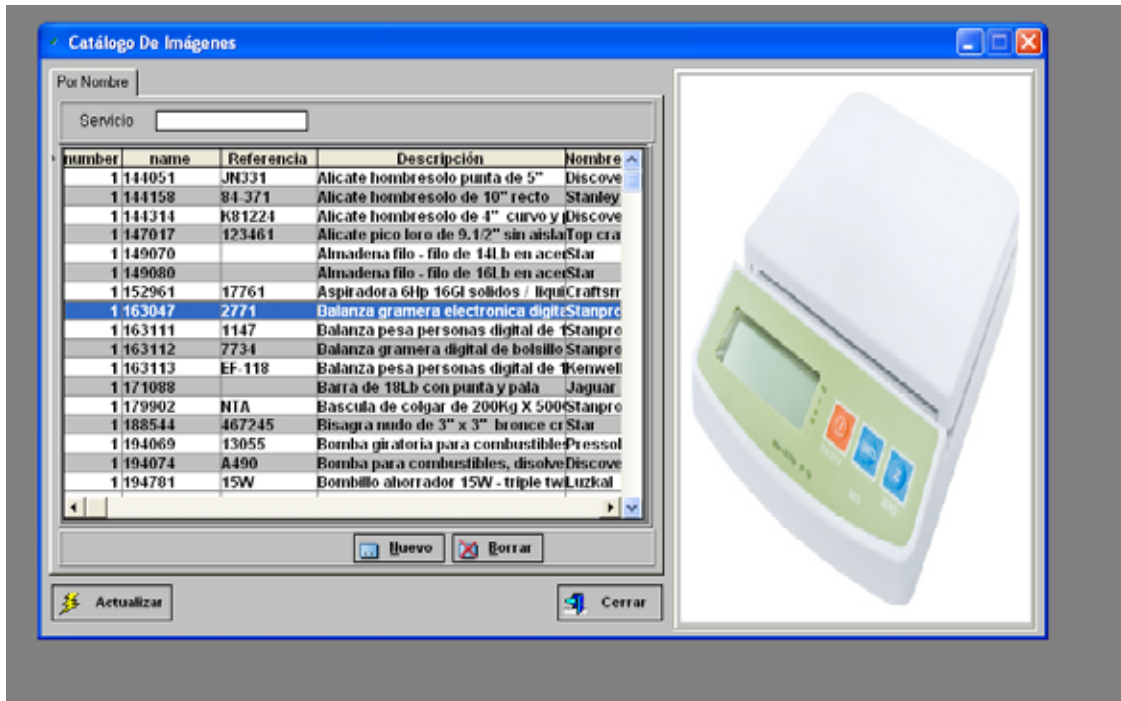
Catálogo De Imágenes

Por Nombre

Servicio

| number | name | Referencia | Descripción | Nombre |
|---|---|---|---|---|
| 1 | 144051 | JN331 | Alicate hombresolo punta de 5" | Discove |
| 1 | 144158 | 84-371 | Alicate hombresolo de 10" recto | Stanley |
| 1 | 144314 | K81224 | Alicate hombresolo de 4" curvo y | Discove |
| 1 | 147017 | 123461 | Alicate pico loro de 9.1/2" sin aisla | Top cra |
| 1 | 149070 | | Almadena filo - filo de 14Lb en acer | Star |
| 1 | 149080 | | Almadena filo - filo de 16Lb en acer | Star |
| 1 | 152961 | 17761 | Aspiradora 6Hp 16Gl solidos / liqui | Craftsm |
| 1 | 163047 | 2771 | Balanza gramera electronica digita | Stanpro |
| 1 | 163111 | 1147 | Balanza pesa personas digital de 1 | Stanpro |
| 1 | 163112 | 7734 | Balanza gramera digital de bolsillo | Stanpro |
| 1 | 163113 | EF-118 | Balanza pesa personas digital de 1 | Kenwell |
| 1 | 171088 | | Barra de 18Lb con punta y pala | Jaguar |
| 1 | 179902 | NTA | Bascula de colgar de 200Kg X 500 | Stanpro |
| 1 | 188544 | 467245 | Bisagra nudo de 3" x 3" bronce cr | Star |
| 1 | 194069 | 13055 | Bomba giratoria para combustible | Pressol |
| 1 | 194074 | A490 | Bomba para combustibles, disolve | Discove |
| 1 | 194781 | 15W | Bombillo ahorrador 15W - triple tw | Luzkal |

Nuevo Borrar

Actualizar

Cerrar